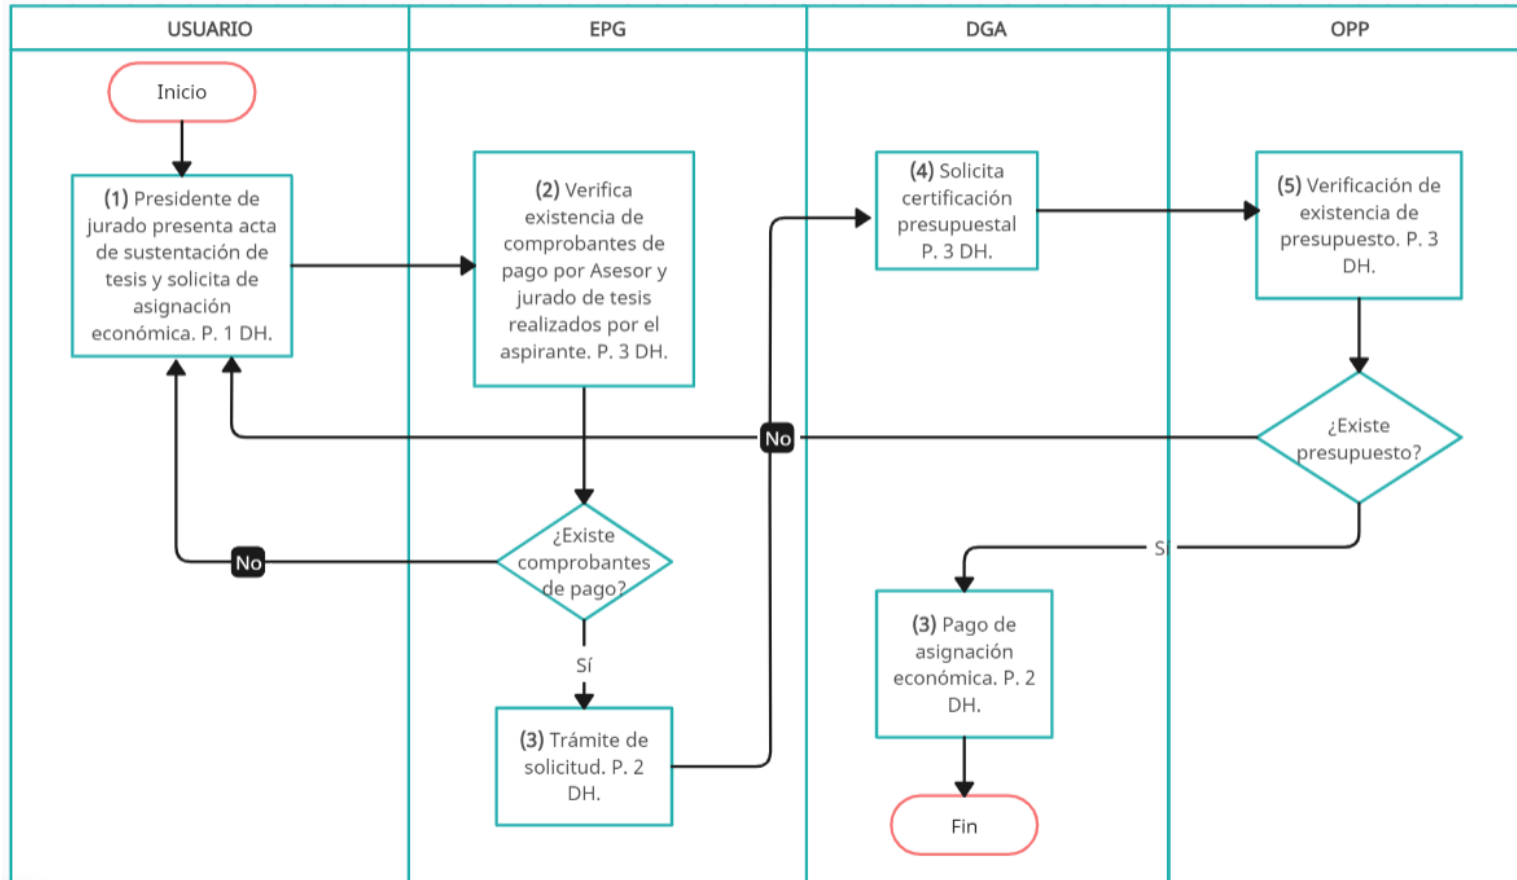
USUARIO

EPG

DGA

OPP

Inicio

(1) Presidente de jurado presenta acta de sustentación de tesis y solicita de asignación económica. P. 1 DH.

(2) Verifica existencia de comprobantes de pago por Asesor y jurado de tesis realizados por el aspirante. P. 3 DH.

(4) Solicita certificación presupuestal P. 3 DH.

(5) Verificación de existencia de presupuesto. P. 3 DH.

No

¿Existe presupuesto?

No

¿Existe comprobantes de pago?

Sí

Sí

(3) Pago de asignación económica. P. 2 DH.

(3) Trámite de solicitud. P. 2 DH.

Fin